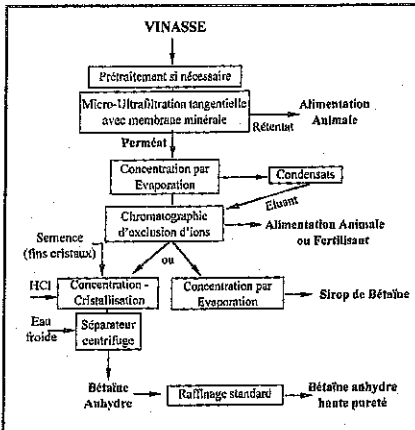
VINASSE

Prétraitement si nécessaire

Micro-Ultrafiltration tangentielle avec membrane minérale

Rétentat

Alimentation Animale

Perméat

Concentration par Evaporation

Condensats

Eluant

Chromatographie d'exclusion d'ions

Alimentation Animale ou Fertilisant

Semence (fins cristaux)

ou

HCl

Concentration - Cristallisation

Concentration par Evaporation

Sirop de Bétaïne

Eau froide

Séparateur centrifuge

Bétaïne Anhydre

Raffinage standard

Bétaïne anhydre haute pureté